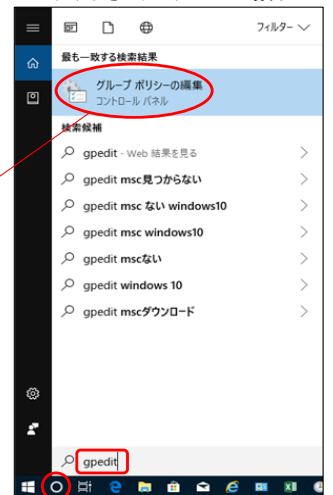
フィルター

最も一致する検索結果

グループ ポリシーの編集
コントロール パネル

検索候補

gpedit - Web 結果を見る

gpedit msc見つからない

gpedit msc ない windows10

gpedit msc windows10

gpedit mscない

gpedit windows 10

gpedit mscダウンロード

gpedit